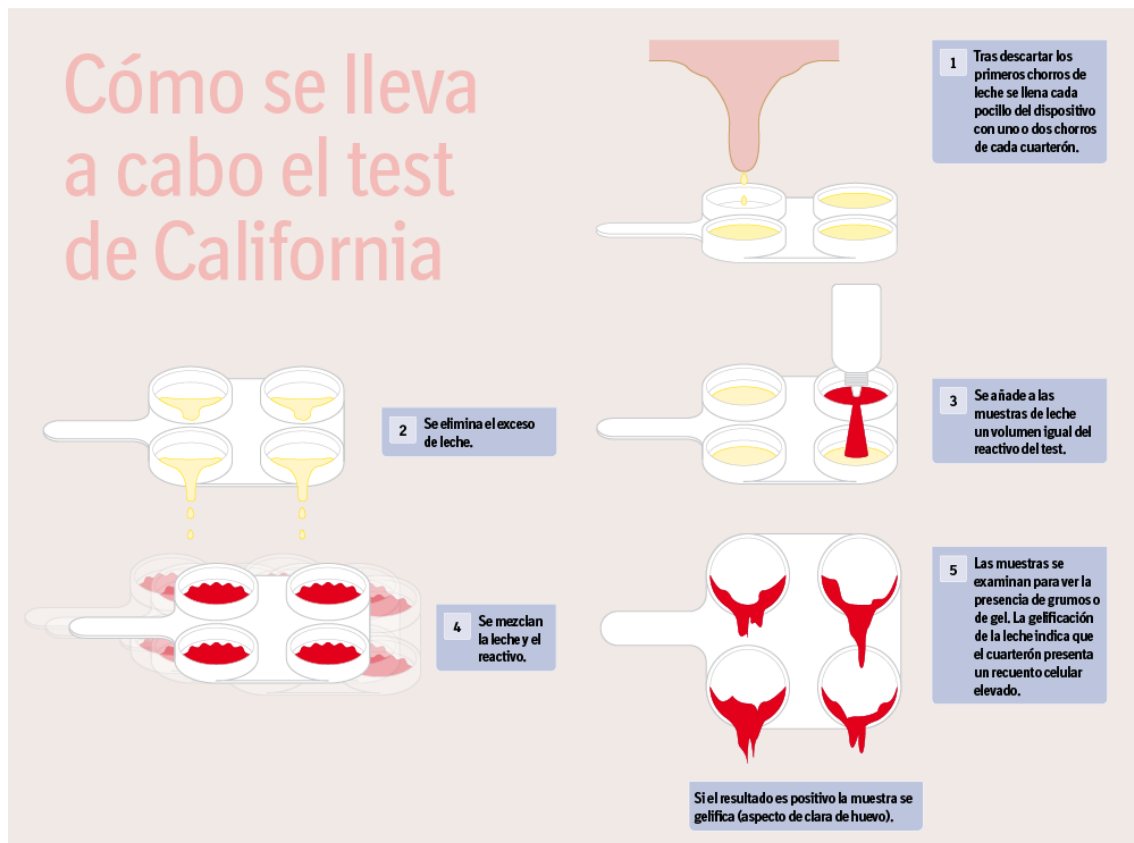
Cómo se lleva a cabo el test de California

1 Tras descartar los primeros chorros de leche se llena cada pocillo del dispositivo con uno o dos chorros de cada cuarterón.

2 Se elimina el exceso de leche.

3 Se añade a las muestras de leche un volumen igual del reactivo del test.

4 Se mezclan la leche y el reactivo.

5 Las muestras se examinan para ver la presencia de grumos o de gel. La gelificación de la leche indica que el cuarterón presenta un recuento celular elevado.

Si el resultado es positivo la muestra se gelifica (aspecto de clara de huevo).